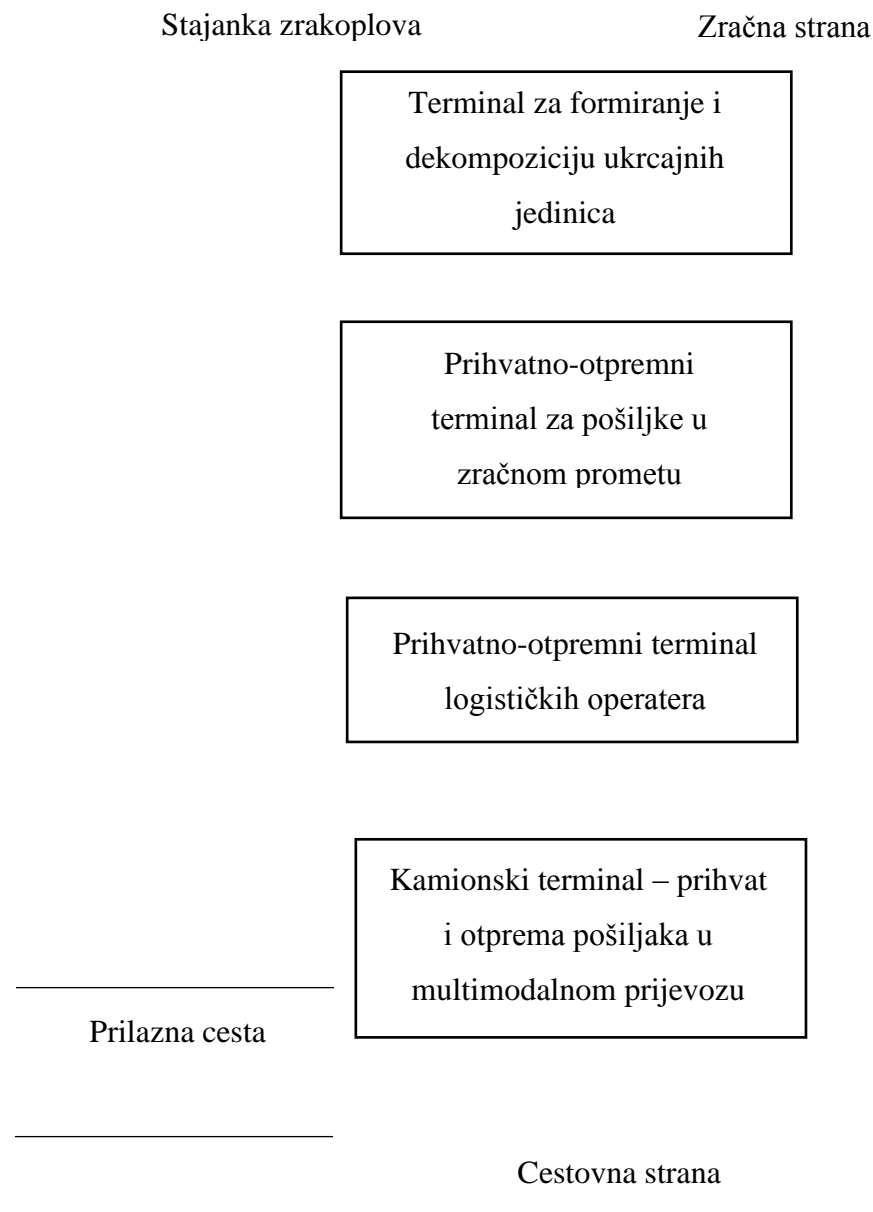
Stajanka zrakoplova

Zračna strana

Terminal za formiranje i dekompoziciju ukrcajnih jedinica

Prihvatno-otpremni terminal za pošiljke u zračnom prometu

Prihvatno-otpremni terminal logističkih operatera

Kamionski terminal – prihvat i otprema pošiljaka u multimodalnom prijevozu

Prilazna cesta

Cestovna strana